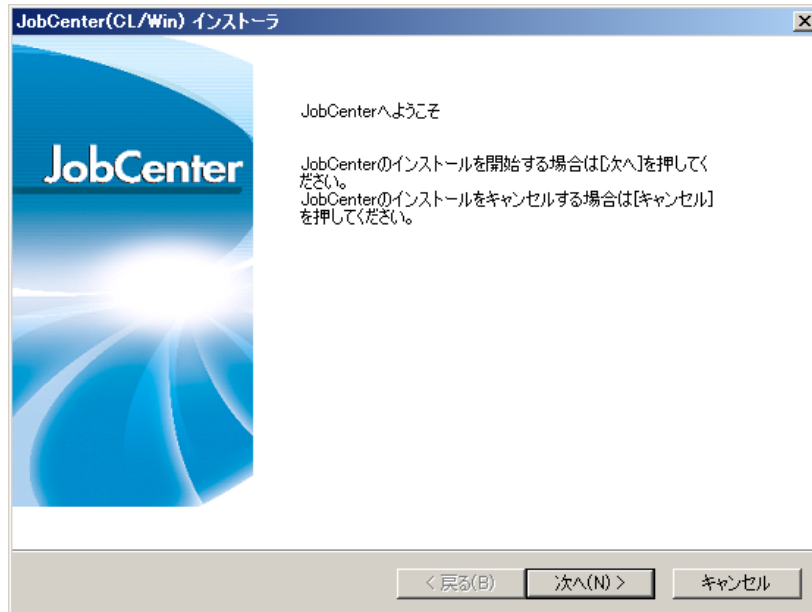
JobCenter(CL/Win) インストーラ

JobCenter

JobCenterへようこそ

JobCenterのインストールを開始する場合は[次へ]を押してください。
JobCenterのインストールをキャンセルする場合は[キャンセル]を押してください。

< 戻る(B)
次へ(N) >
キャンセル